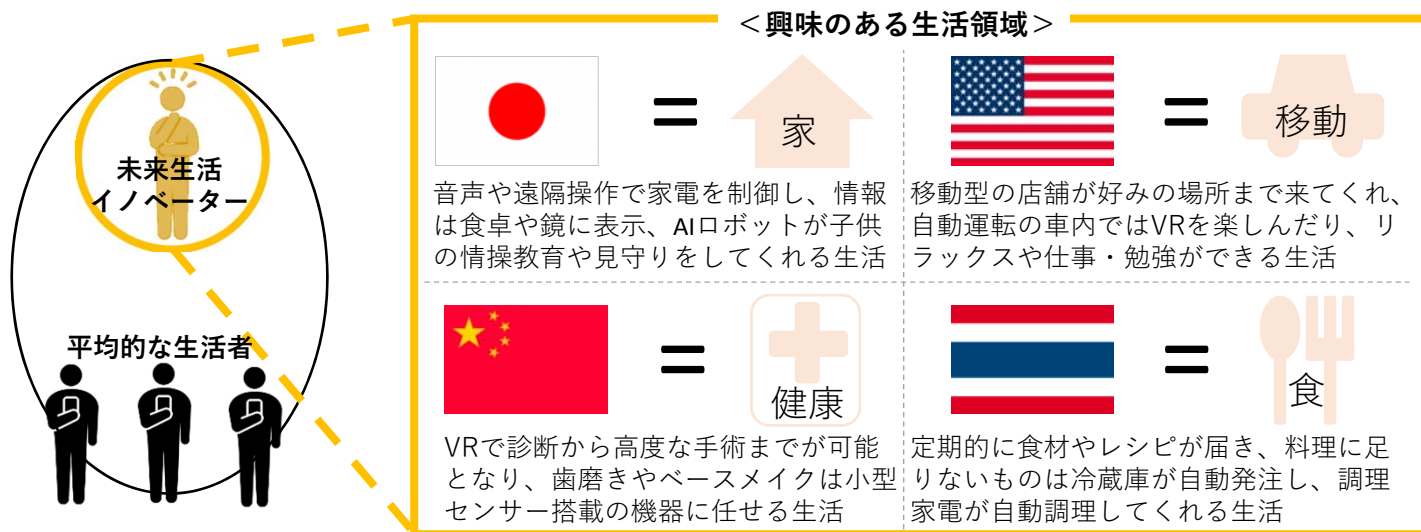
＜興味のある生活領域＞

未来生活イノベーター

平均的な生活者

＝ 家

音声や遠隔操作で家電を制御し、情報は食卓や鏡に表示、AIロボットが子供の情操教育や見守りをしてくれる生活

＝ 移動

移動型の店舗が好みの場所まで来てくれ、自動運転の車内ではVRを楽しんだり、リラックスや仕事・勉強ができる生活

＝ 健康

VRで診断から高度な手術までが可能となり、歯磨きやベースメイクは小型センサー搭載の機器に任せる生活

＝ 食

定期的に食材やレシピが届き、料理に足りないものは冷蔵庫が自動発注し、調理家電が自動調理してくれる生活